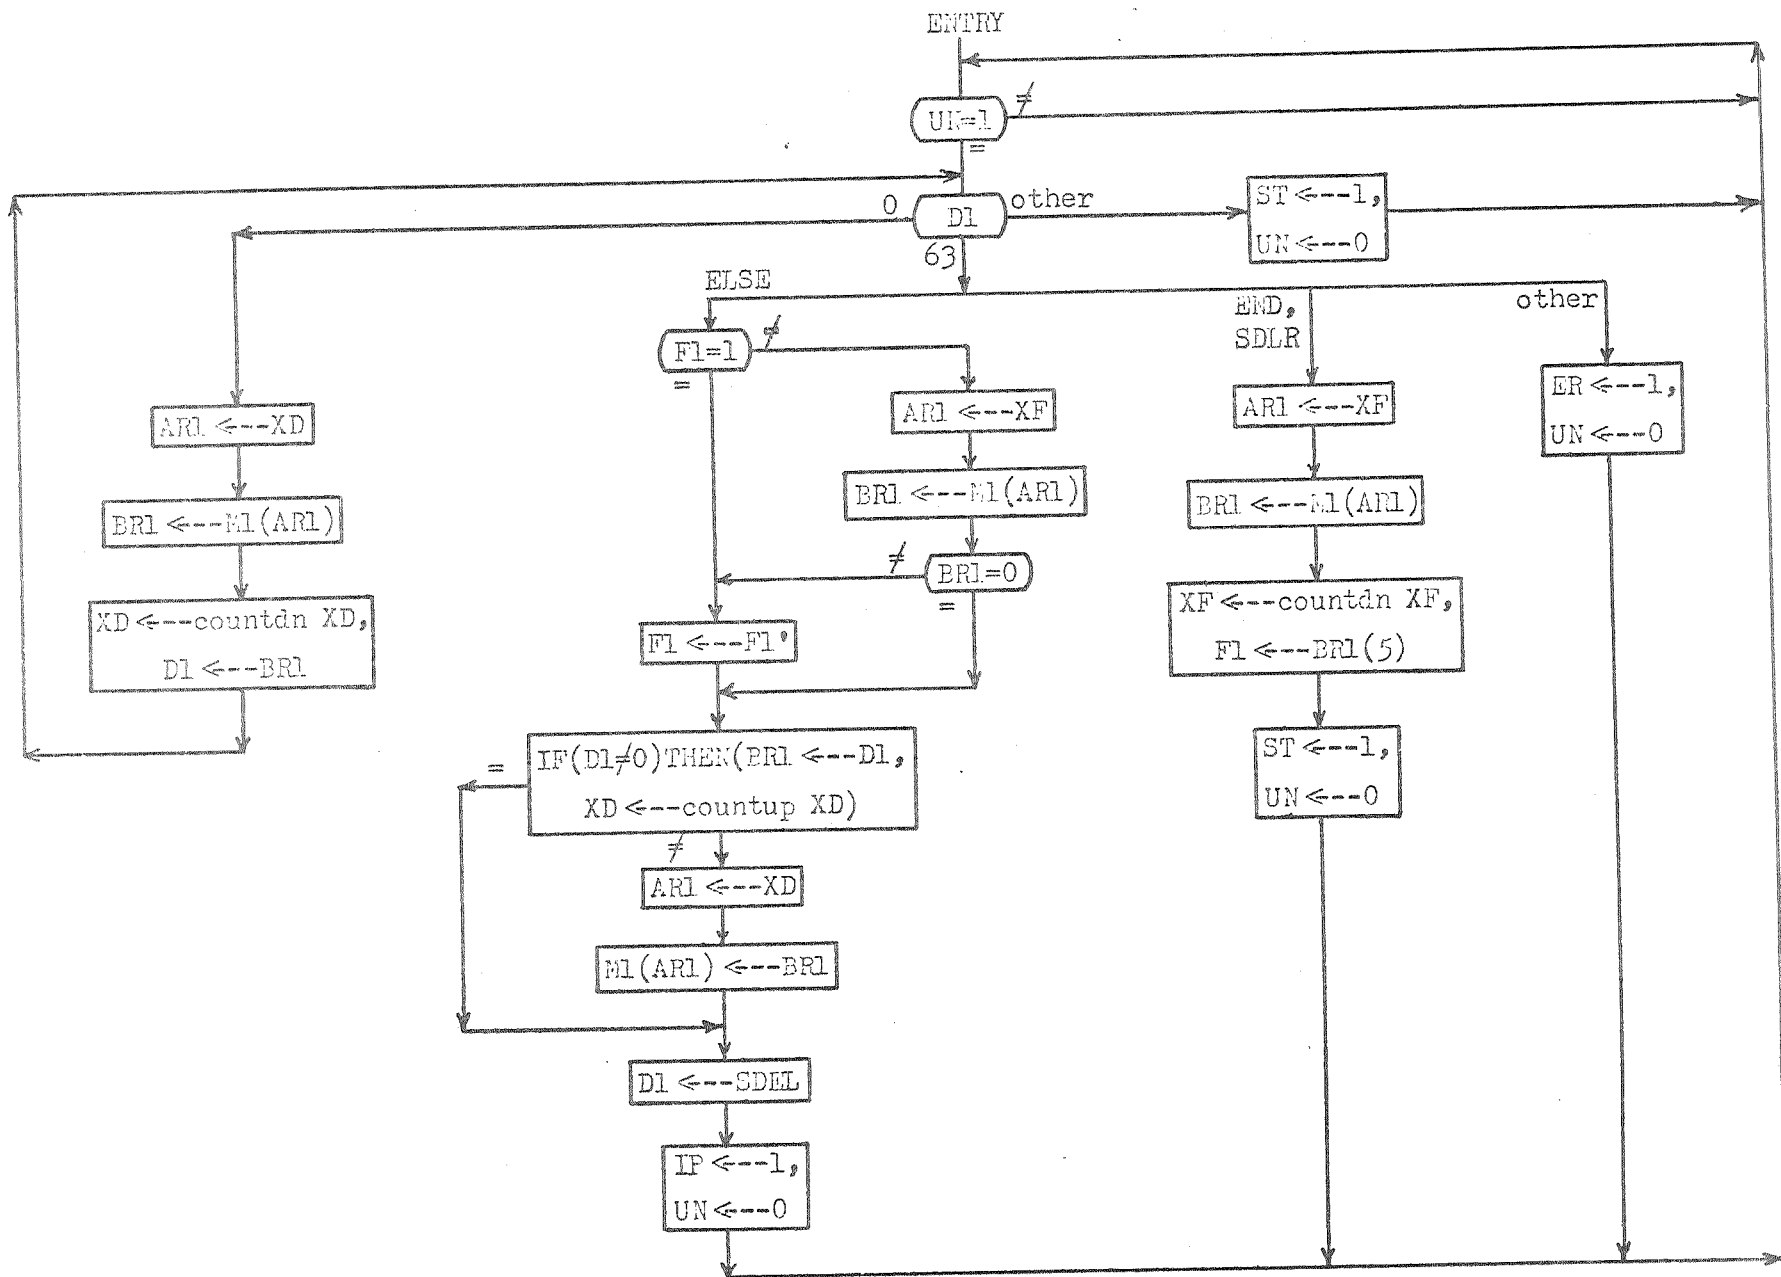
ENTRY

UN=1
≠
=

0
D1
other
63

ST <---1,
UN <---0

ELSE

EMD,
SDLR

other

F1=1
≠
=

AR1 <---XD

BR1 <---M1(AR1)

XD <---countdn XD,
D1 <---BR1

AR1 <---XF

BR1 <---M1(AR1)

≠
BR1=0
=

F1 <---F1'

AR1 <---XF

BR1 <---M1(AR1)

XF <---countdn XF,
F1 <---BR1(5)

ST <---1,
UN <---0

ER <---1,
UN <---0

=
IF(D1≠0)THEN(BR1 <---D1,
XD <---countup XD)
≠

AR1 <---XD

M1(AR1) <---BR1

D1 <---SDEL

IP <---1,
UN <---0